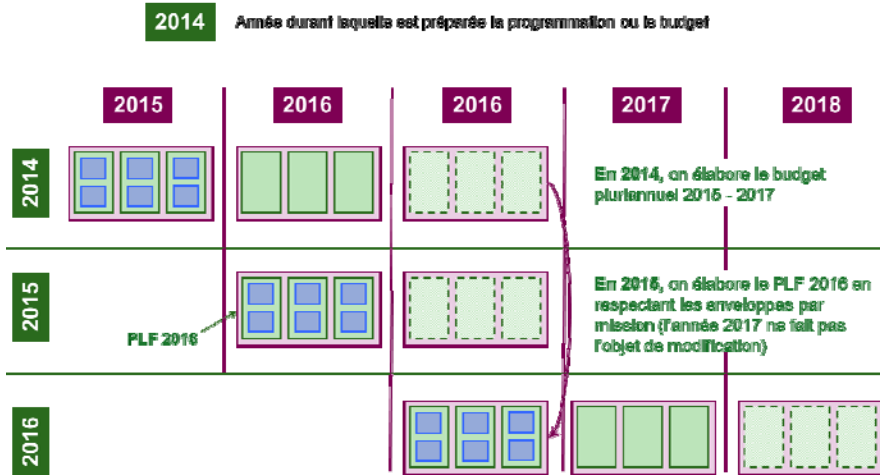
2014 Année durant laquelle est préparée la programmation ou le budget

2015

2016

2016

2017

2018

2014

En 2014, on élabore le budget pluriannuel 2015 - 2017

2015

PLF 2016

En 2015, on élabore le PLF 2016 en respectant les enveloppes par mission (l'année 2017 ne fait pas l'objet de modification)

2016